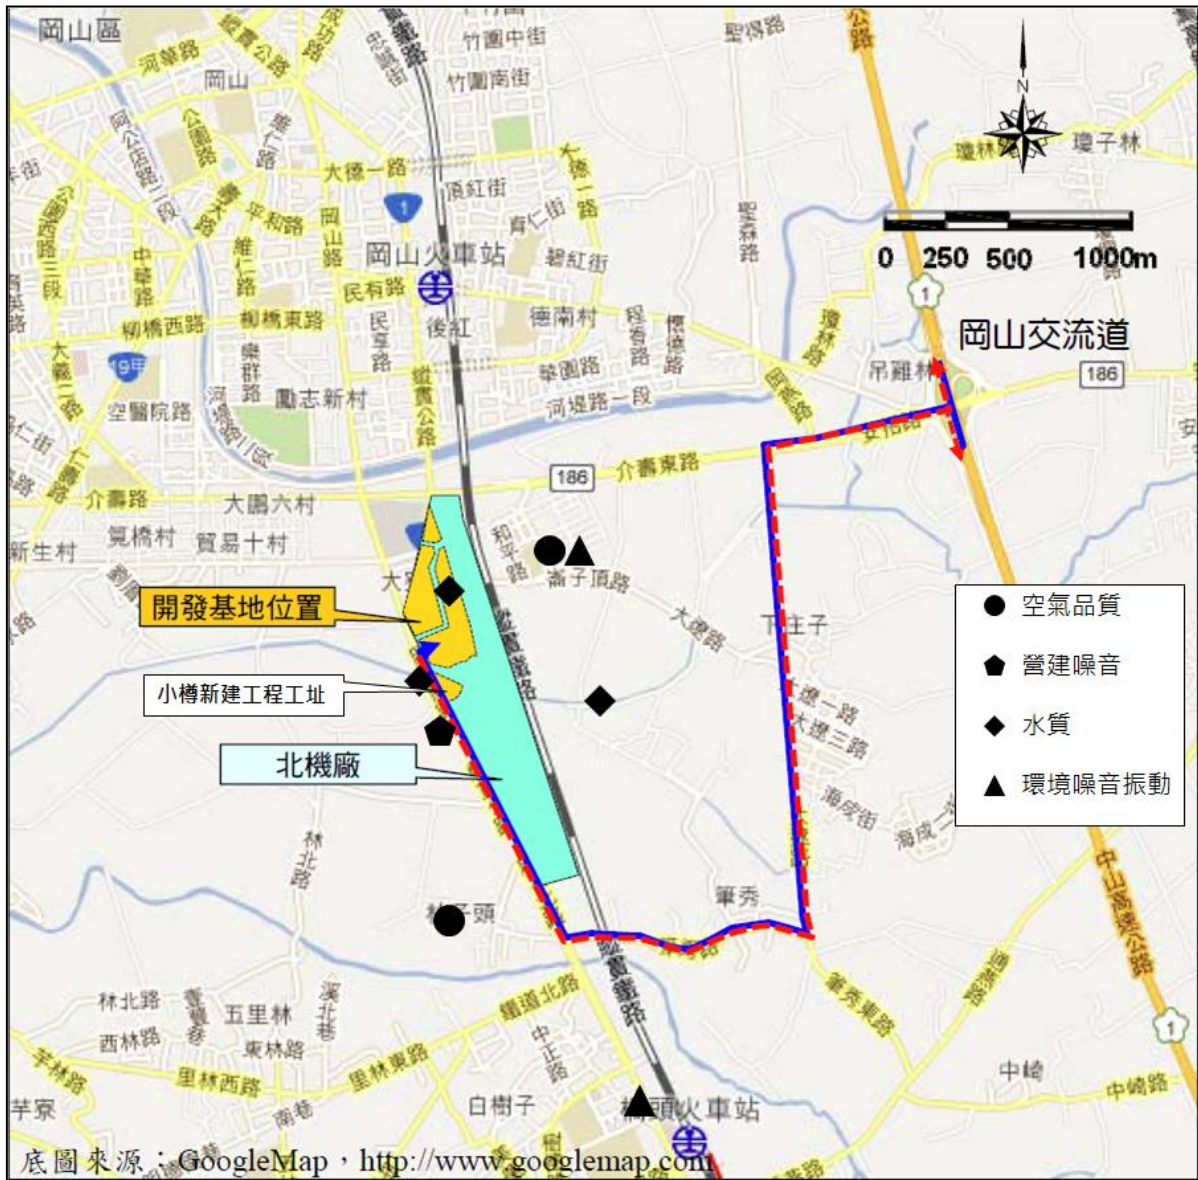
岡山區
河華路
岡山
竹圍中街
竹圍南街
聖森路
環子林
大德一路
頂紅街
岡山火車站
碧紅街
德南村
民有路
後紅
民享路
樂群路
勵志新村
華園路
河堤路一段
空醫院路
介壽東路
186
介壽路
大鵬六村
貿易十村
新生村
開發基地位置
小橋新建工程工址
北機廠
下庄子
林子頭
筆秀
林北路
五里林
西林路
東林路
里林西路
里林東路
白樹子
橋頭火車站
中崎
中崎路
中山高速公路
0 250 500 1000m
N
岡山交流道
吊雞林
186
1
空氣品質
營建噪音
水質
環境噪音振動
底圖來源：GoogleMap，http://www.googlemap.com